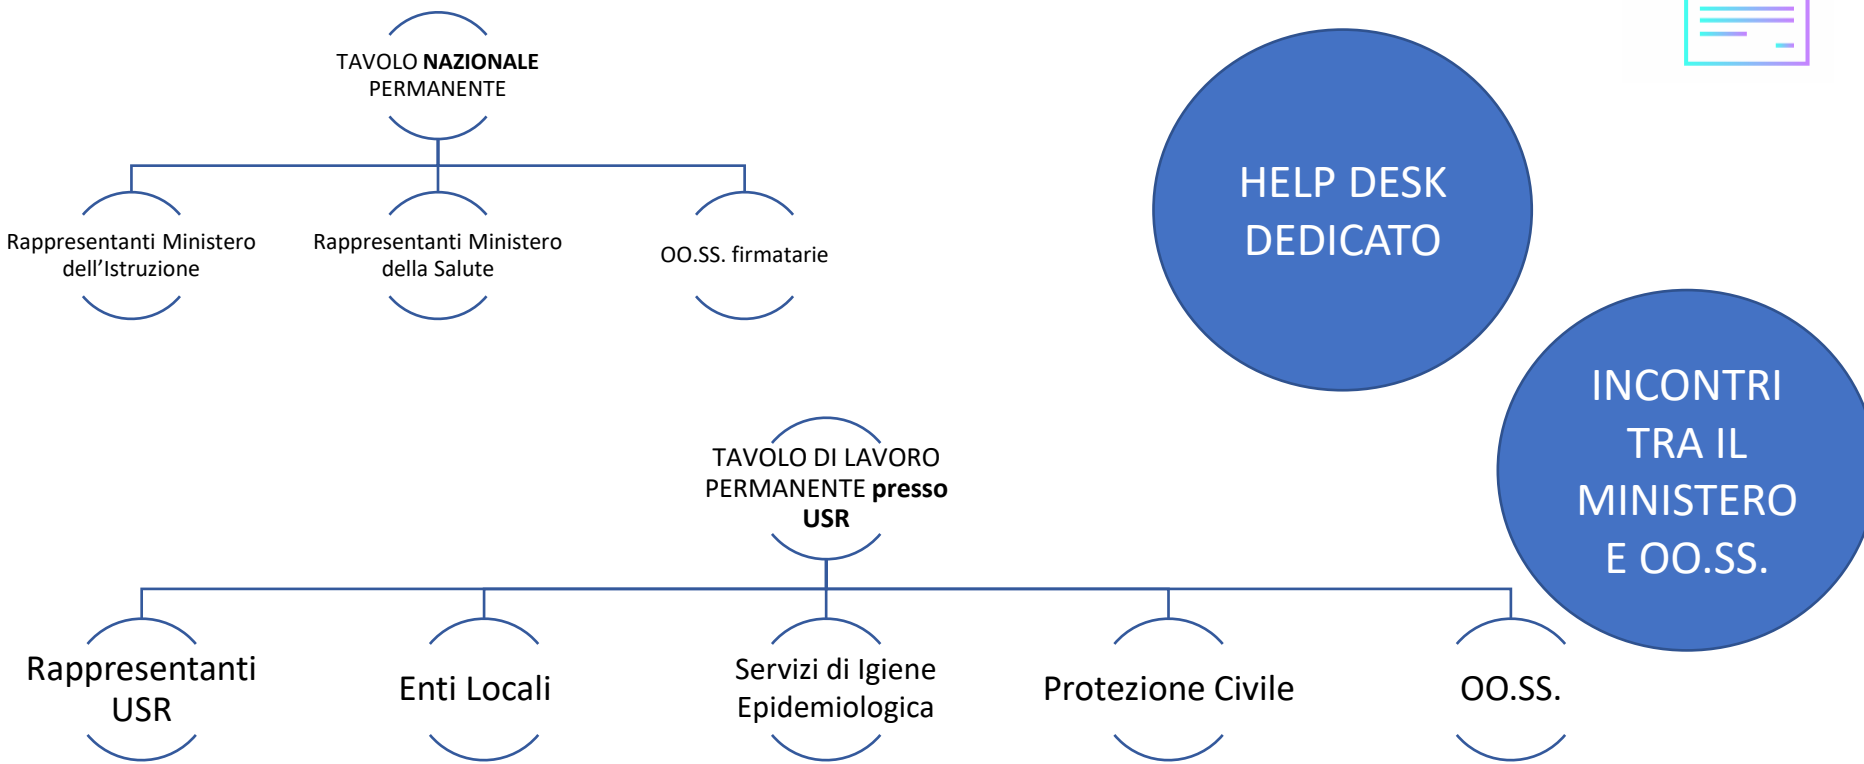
TAVOLO **NAZIONALE** PERMANENTE

Rappresentanti Ministero dell’Istruzione

Rappresentanti Ministero della Salute

OO.SS. firmatarie

HELP DESK DEDICATO

INCONTRI TRA IL MINISTERO E OO.SS.

TAVOLO DI LAVORO PERMANENTE **presso USR**

Rappresentanti USR

Enti Locali

Servizi di Igiene Epidemiologica

Protezione Civile

OO.SS.